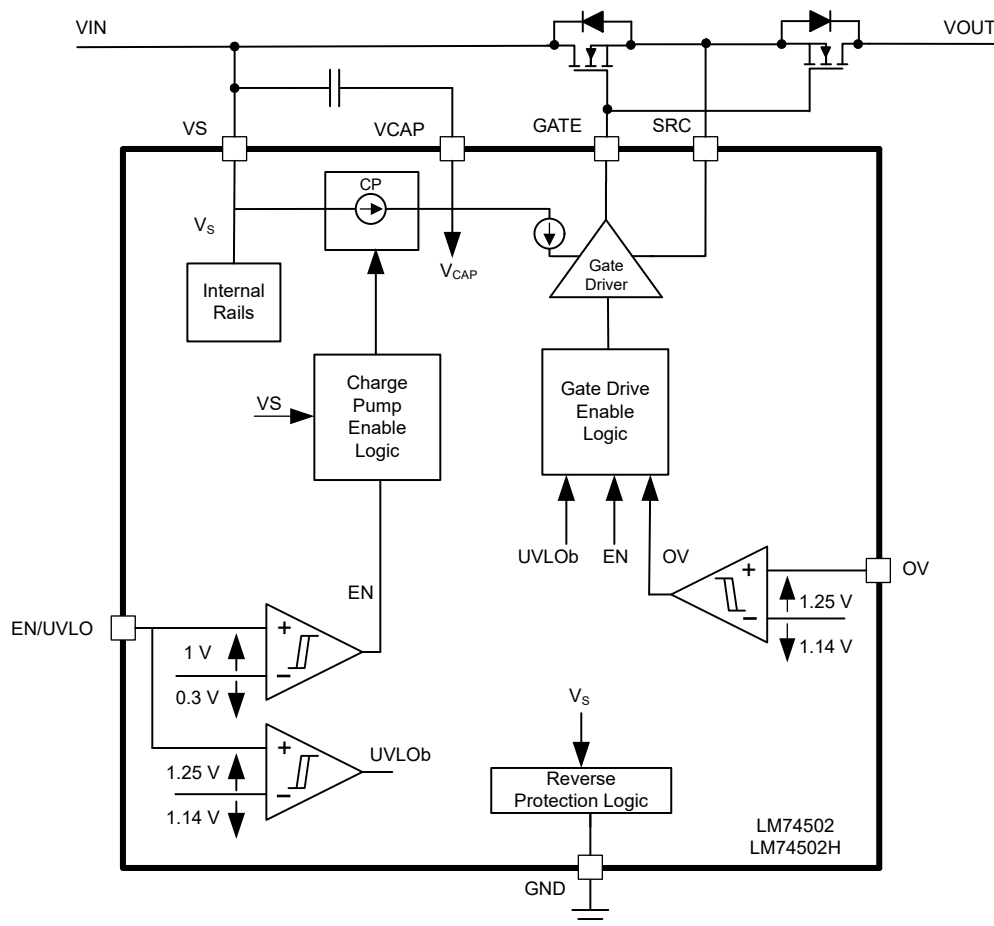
VIN

VOUT

VS

VCAP

GATE

SRC

CP

$V_S$

$V_{CAP}$

Gate Driver

Internal Rails

Charge Pump Enable Logic

VS

Gate Drive Enable Logic

UVLOb

EN

OV

OV

1.25 V

1.14 V

EN

EN/UVLO

+

–

1 V

0.3 V

+

–

UVLOb

1.25 V

1.14 V

$V_S$

Reverse Protection Logic

LM74502
LM74502H

GND